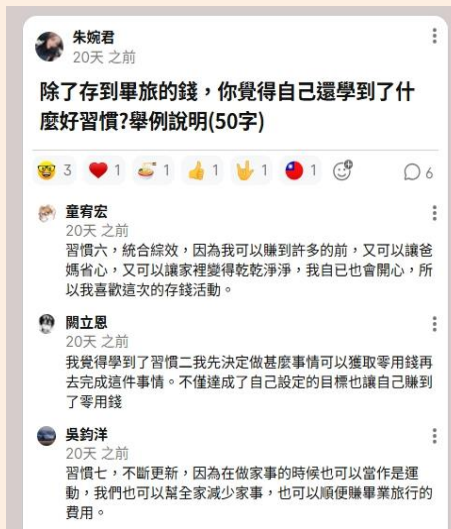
朱婉君
20天 之前

除了存到畢旅的錢，你覺得自己還學到了什麼好習慣?舉例說明(50字)

3 1 1 1 1 1 6

童宥宏
20天 之前
習慣六，統合綜效，因為我可以賺到許多的前，又可以讓爸媽省心，又可以讓家裡變得乾乾淨淨，我自已也會開心，所以我喜歡這次的存錢活動。

闕立恩
20天 之前
我覺得學到了習慣二我先決定做甚麼事情可以獲取零用錢再去完成這件事情。不僅達成了自己設定的目標也讓自己賺到了零用錢

吳鈞洋
20天 之前
習慣七，不斷更新，因為在做家事的時候也可以當作是運動，我們也可以幫全家減少家事，也可以順便賺畢業旅行的費用。